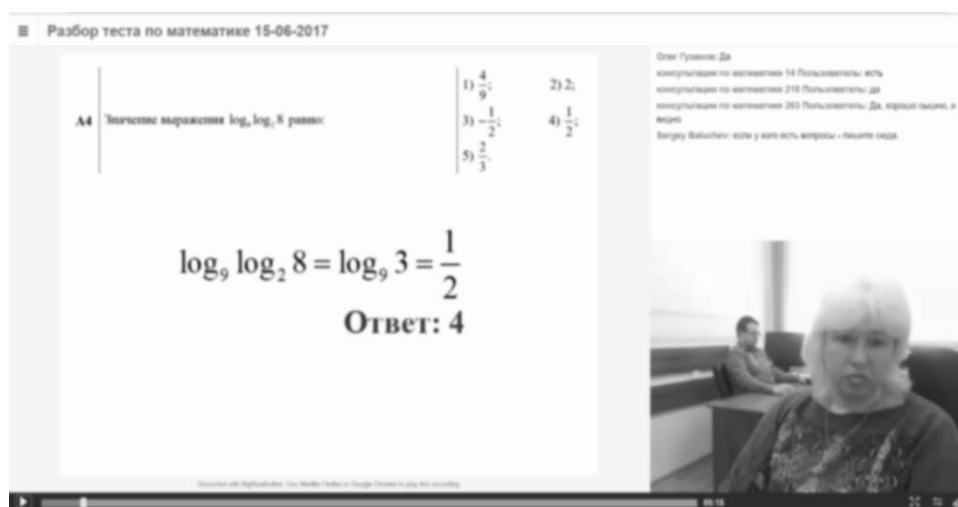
≡ Разбор теста по математике 15-06-2017

A4 Значение выражения $\log_9 \log_2 8$ равно:

1) $\frac{4}{9}$;
2) 2;
3) $-\frac{1}{2}$;
4) $\frac{1}{2}$;
5) $\frac{2}{3}$.

$\log_9 \log_2 8 = \log_9 3 = \frac{1}{2}$

Ответ: 4

Олег Гузанов: Да
консультация по математике 14 Пользователь: есть
консультация по математике 218 Пользователь: да
консультация по математике 263 Пользователь: Да, хорошо слышно, и видно
Sergey Baluchev: если у кого есть вопросы - пишите сюда.

Recorded with BigBlueButton. Use Mozilla Firefox or Google Chrome to play this recording.

00:15